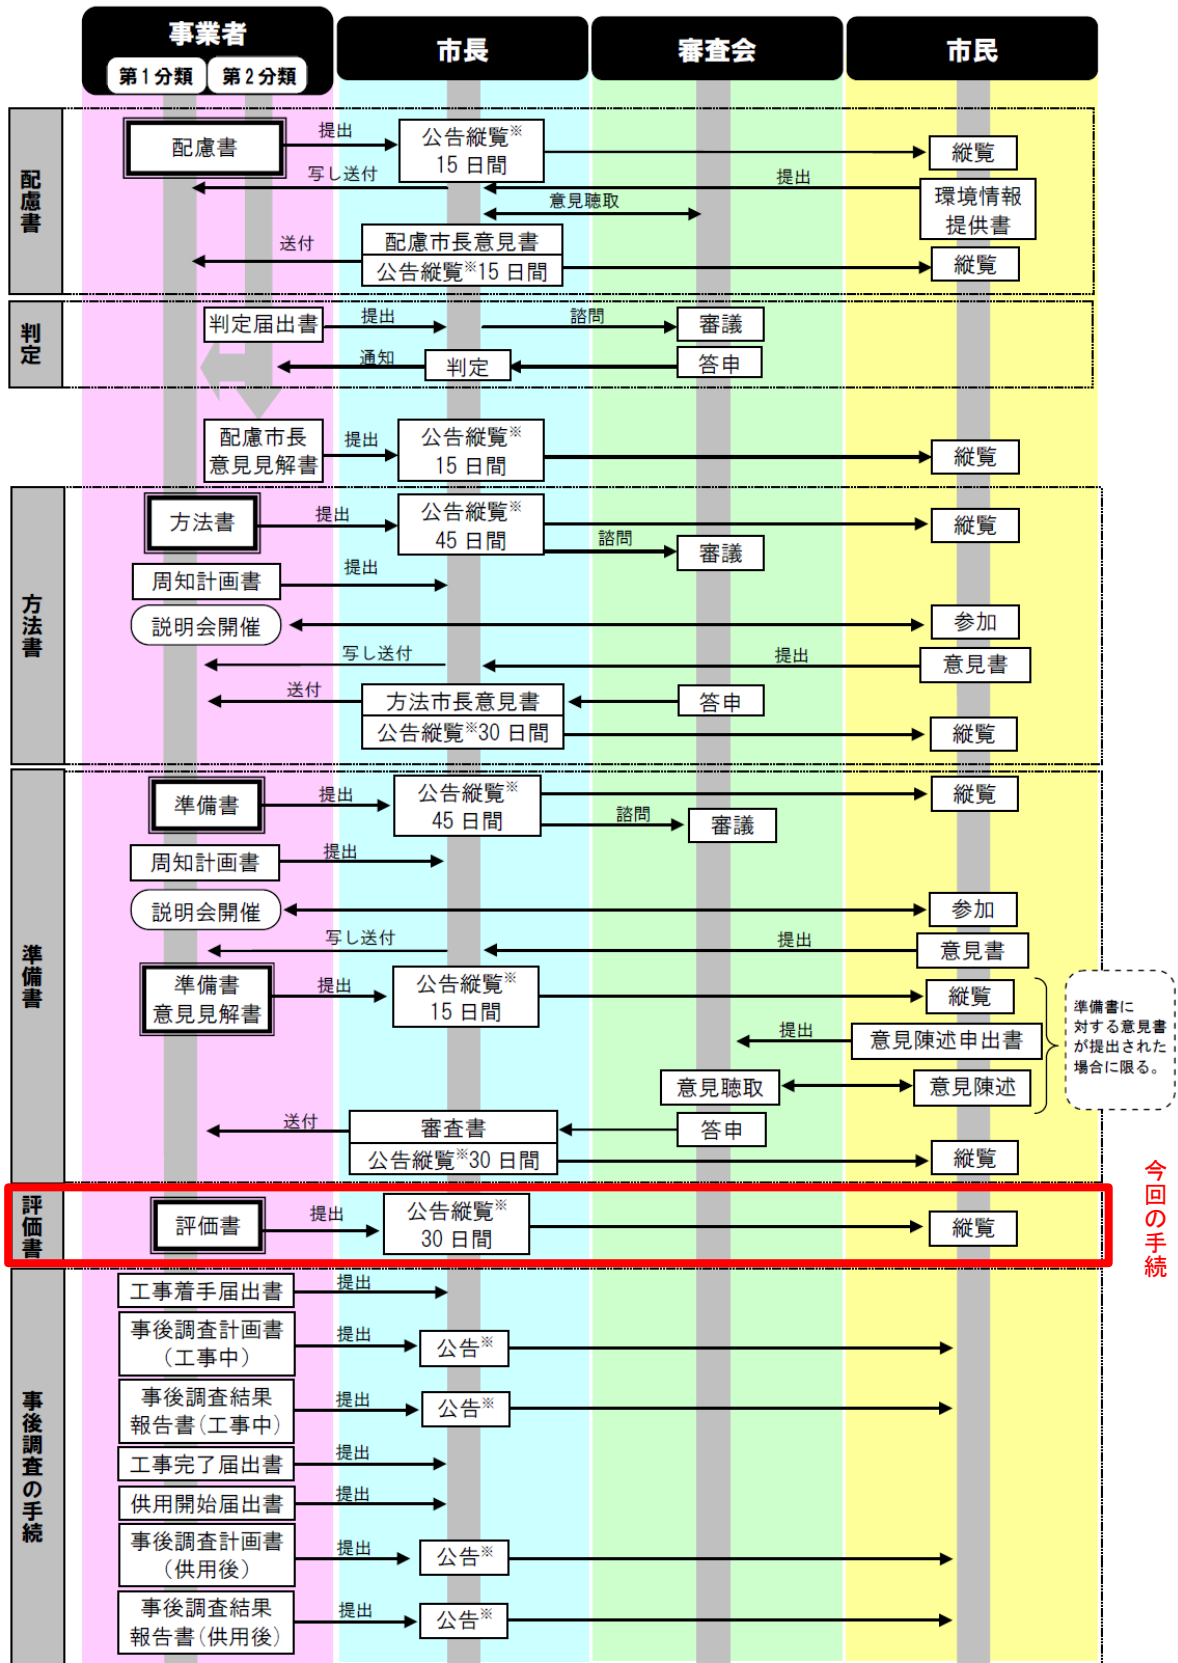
事業者
第1分類 第2分類
市長
審査会
市民

配慮書
配慮書
提出
公告縦覧※ 15日間
縦覧
写し送付
提出
環境情報提供書
意見聴取
送付
配慮市長意見書
公告縦覧※15日間
縦覧

判定
判定届出書
提出
諮問
審議
通知
判定
答申

配慮市長意見見解書
提出
公告縦覧※ 15日間
縦覧

方法書
方法書
提出
公告縦覧※ 45日間
縦覧
諮問
審議
周知計画書
提出
説明会開催
参加
写し送付
提出
意見書
送付
方法市長意見書
答申
公告縦覧※30日間
縦覧

準備書
準備書
提出
公告縦覧※ 45日間
縦覧
諮問
審議
周知計画書
提出
説明会開催
参加
写し送付
提出
意見書
準備書意見見解書
提出
公告縦覧※ 15日間
縦覧
準備書に対する意見書が提出された場合に限る。
提出
意見陳述申出書
意見聴取
意見陳述
送付
審査書
答申
公告縦覧※30日間
縦覧

評価書
評価書
提出
公告縦覧※ 30日間
縦覧
今回の手続

事後調査の手続
工事着手届出書
提出
事後調査計画書（工事中）
提出
公告※
事後調査結果報告書（工事中）
提出
公告※
工事完了届出書
提出
供用開始届出書
提出
事後調査計画書（供用後）
提出
公告※
事後調査結果報告書（供用後）
提出
公告※